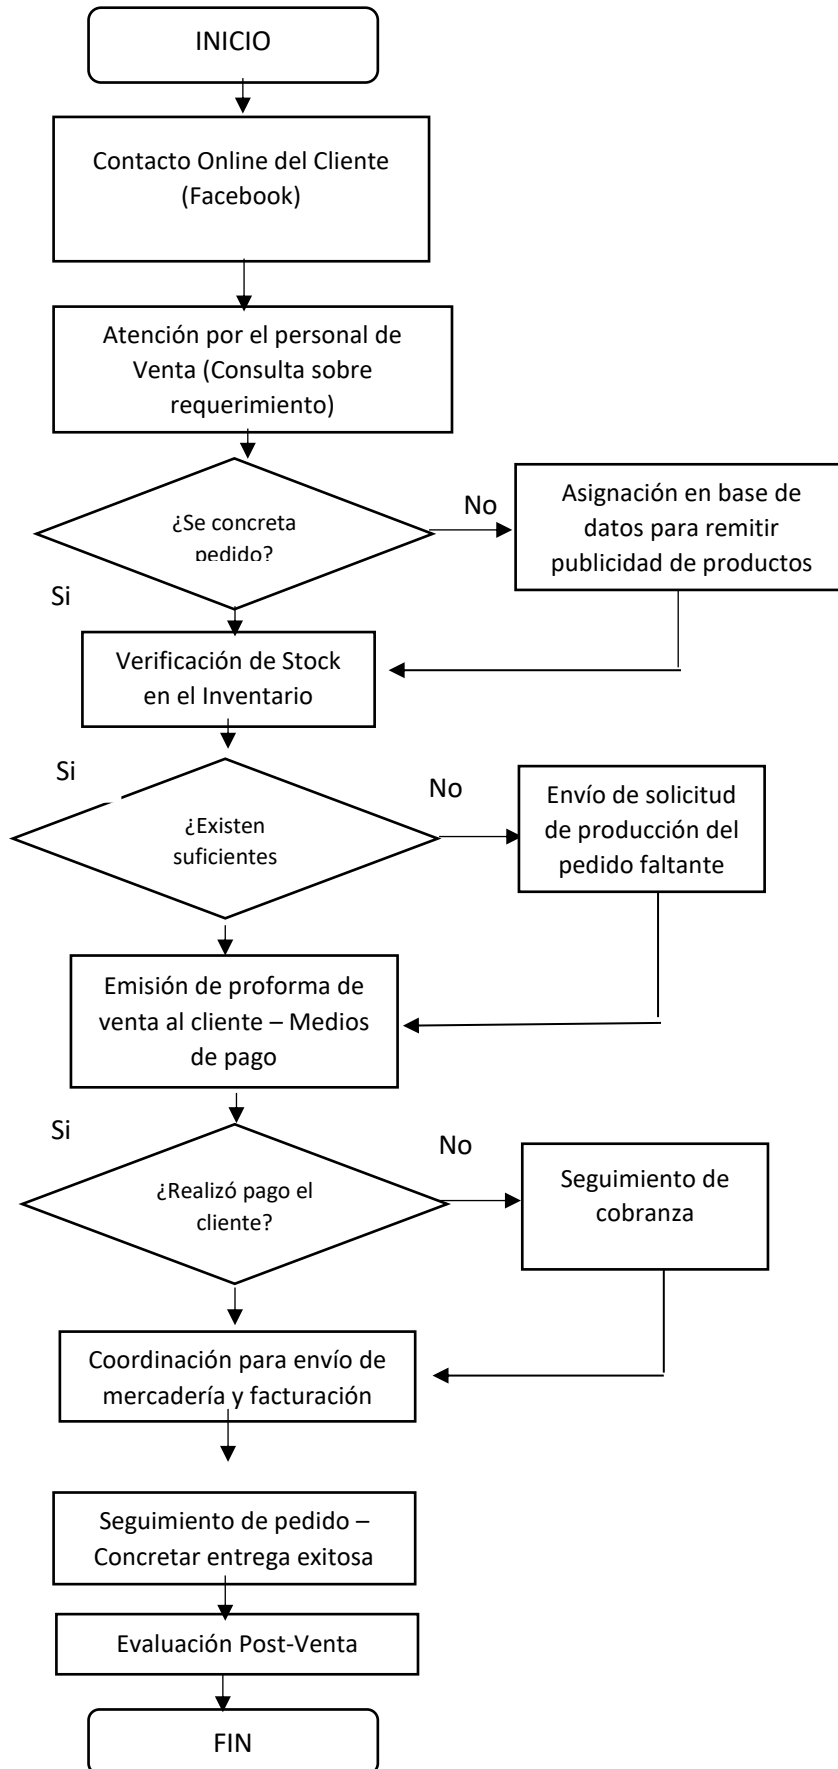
INICIO

Contacto Online del Cliente (Facebook)

Atención por el personal de Venta (Consulta sobre requerimiento)

¿Se concreta pedido?

No

Asignación en base de datos para remitir publicidad de productos

Si

Verificación de Stock en el Inventario

Si

¿Existen suficientes

No

Envío de solicitud de producción del pedido faltante

Emisión de proforma de venta al cliente – Medios de pago

Si

¿Realizó pago el cliente?

No

Seguimiento de cobranza

Coordinación para envío de mercadería y facturación

Seguimiento de pedido – Concretar entrega exitosa

Evaluación Post-Venta

FIN